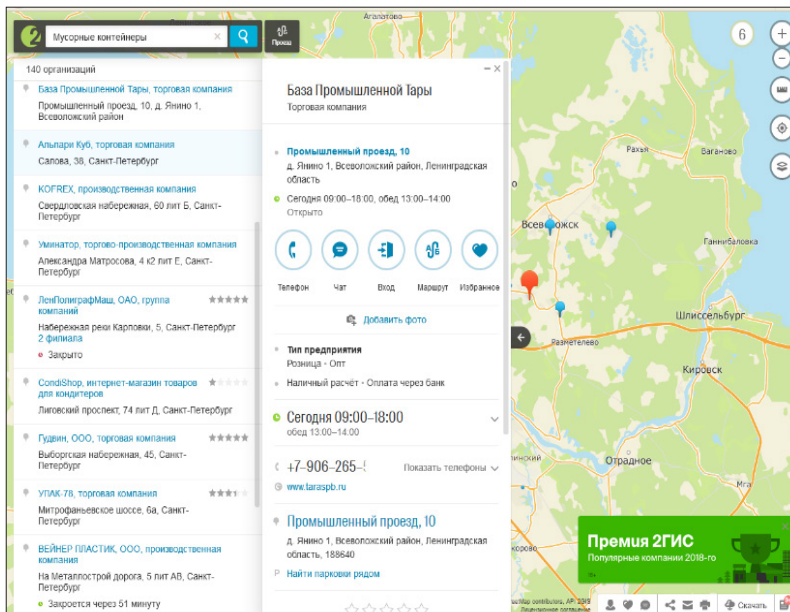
Мусорные контейнеры
Проезд
140 организаций
База Промышленной Тары, торговая компания
Промышленный проезд, 10, д. Янино 1, Всеволожский район
Альпари Куб, торговая компания
Салова, 38, Санкт-Петербург
KOFREX, производственная компания
Свердловская набережная, 60 лит Б, Санкт-Петербург
Уминатор, торгово-производственная компания
Александра Матросова, 4 к2 лит Е, Санкт-Петербург
ЛенПолиграфМаш, ОАО, группа компаний
Набережная реки Карповки, 5, Санкт-Петербург
2 филиала
Закрыто
CondiShop, интернет-магазин товаров для кондитеров
Лиговский проспект, 74 лит Д, Санкт-Петербург
Гудвин, ООО, торговая компания
Выборгская набережная, 45, Санкт-Петербург
УПАК-78, торговая компания
Митрофаньевское шоссе, 6а, Санкт-Петербург
ВЕЙНЕР ПЛАСТИК, ООО, производственная компания
На Металлострой дорога, 5 лит АВ, Санкт-Петербург
Закроется через 51 минуту

База Промышленной Тары
Торговая компания
Промышленный проезд, 10
д. Янино 1, Всеволожский район, Ленинградская область
Сегодня 09:00–18:00, обед 13:00–14:00
Открыто
Телефон
Чат
Вход
Маршрут
Избранное
Добавить фото
Тип предприятия
Розница · Опт
Наличный расчёт · Оплата через банк
Сегодня 09:00–18:00
обед 13:00–14:00
+7–906–265–
Показать телефоны
www.tarasрb.ru
Промышленный проезд, 10
д. Янино 1, Всеволожский район, Ленинградская область, 188640
Найти парковки рядом

Агалатово
Всеволожск
Рахья
Ваганово
Ганнибаловка
Шлиссельбург
Разметелево
Кировск
Отрадное
6
Премия 2ГИС
Популярные компании 2018-го
Скачать